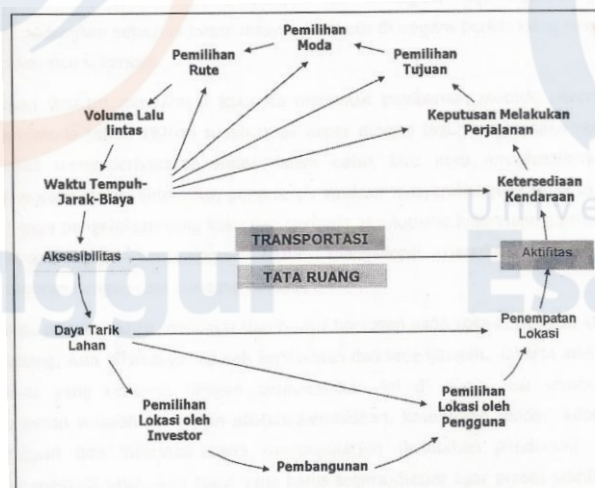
Pemilihan Moda

Pemilihan Rute

Pemilihan Tujuan

Volume Lalu lintas

Keputusan Melakukan Perjalanan

Waktu Tempuh-Jarak-Biaya

Ketersediaan Kendaraan

TRANSPORTASI

Aksesibilitas

Aktifitas

TATA RUANG

Daya Tarik Lahan

Penempatan Lokasi

Pemilihan Lokasi oleh Investor

Pemilihan Lokasi oleh Pengguna

Pembangunan